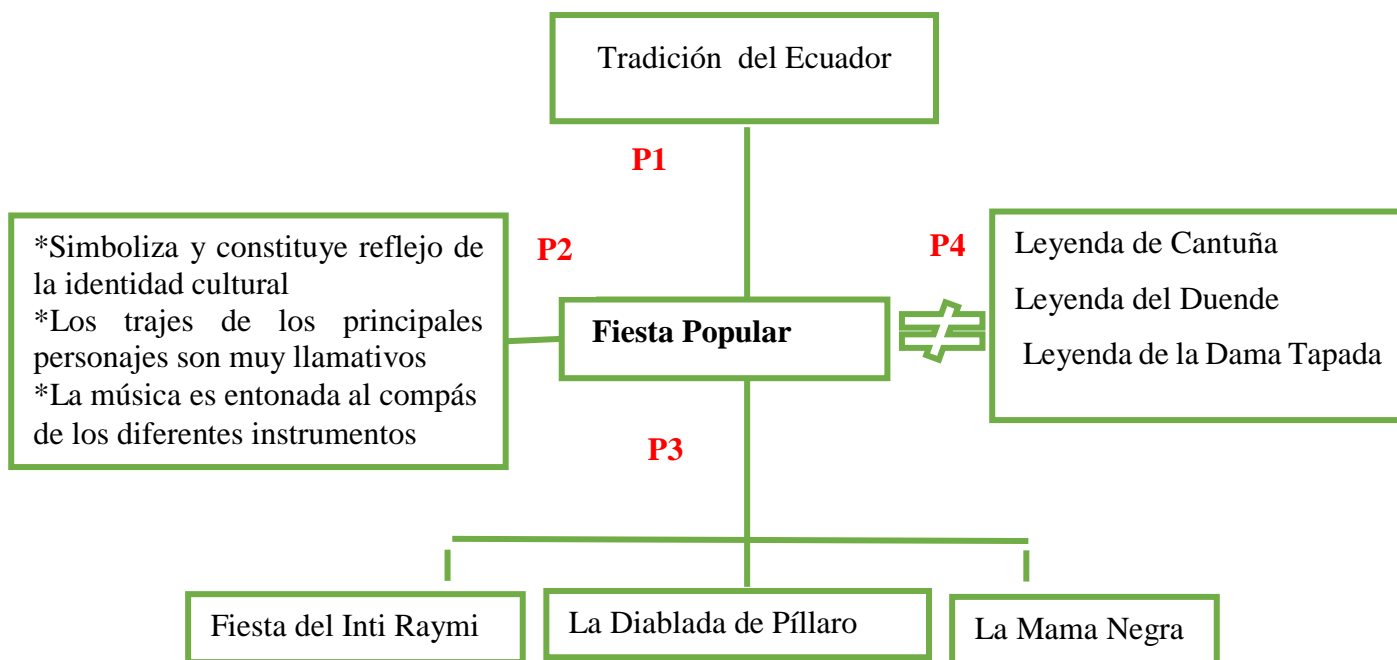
Tradición del Ecuador

P1

*Simboliza y constituye reflejo de la identidad cultural
*Los trajes de los principales personajes son muy llamativos
*La música es entonada al compás de los diferentes instrumentos

P2

Fiesta Popular

P4

Leyenda de Cantuña
Leyenda del Duende
Leyenda de la Dama Tapada

P3

Fiesta del Inti Raymi

La Diablada de Píllaro

La Mama Negra